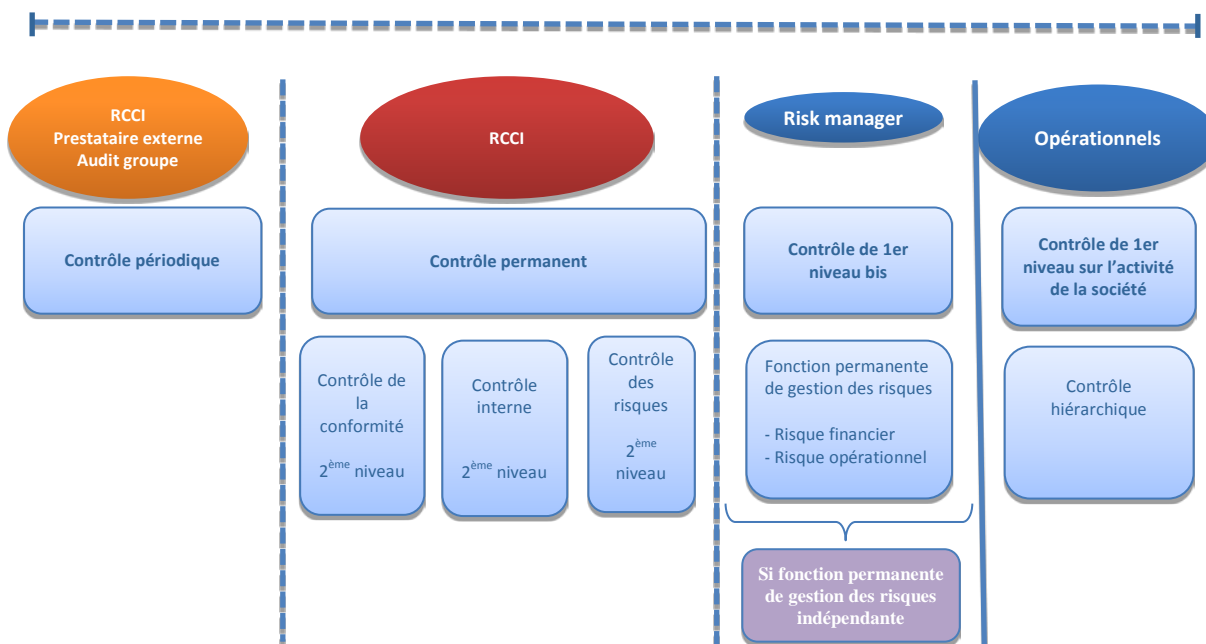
RCCI
Prestataire externe
Audit groupe

Contrôle périodique

RCCI

Contrôle permanent

Contrôle de la conformité

2$^{ème}$ niveau

Contrôle interne

2$^{ème}$ niveau

Contrôle des risques

2$^{ème}$ niveau

Risk manager

Contrôle de 1er niveau bis

Fonction permanente de gestion des risques

- Risque financier
- Risque opérationnel

Si fonction permanente de gestion des risques indépendante

Opérationnels

Contrôle de 1er niveau sur l'activité de la société

Contrôle hiérarchique